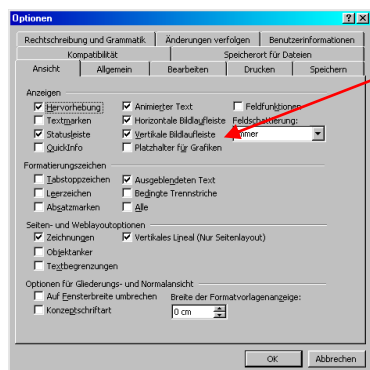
Optionen

?
X

Rechtschreibung und Grammatik
Änderungen verfolgen
Benutzerinformationen
Kompatibilität
Speicherort für Dateien
Ansicht
Allgemein
Bearbeiten
Drucken
Speichern

Anzeigen
Hervorhebung
Animierter Text
Feldfunktionen
Textmarken
Horizontale Bildlaufleiste
Feldschattierung:
Statusleiste
Vertikale Bildlaufleiste
Immer
QuickInfo
Platzhalter für Grafiken

Formatierungszeichen
Tabstoppzeichen
Ausgeblendeten Text
Leerzeichen
Bedingte Trennstriche
Absatzmarken
Alle

Seiten- und Weblayoutoptionen
Zeichnungen
Vertikales Lineal (Nur Seitenlayout)
Objektanker
Textbegrenzungen

Optionen für Gliederungs- und Normalansicht
Auf Fensterbreite umbrechen
Breite der Formatvorlagenanzeige:
Konzeptschriftart
0 cm

OK
Abbrechen